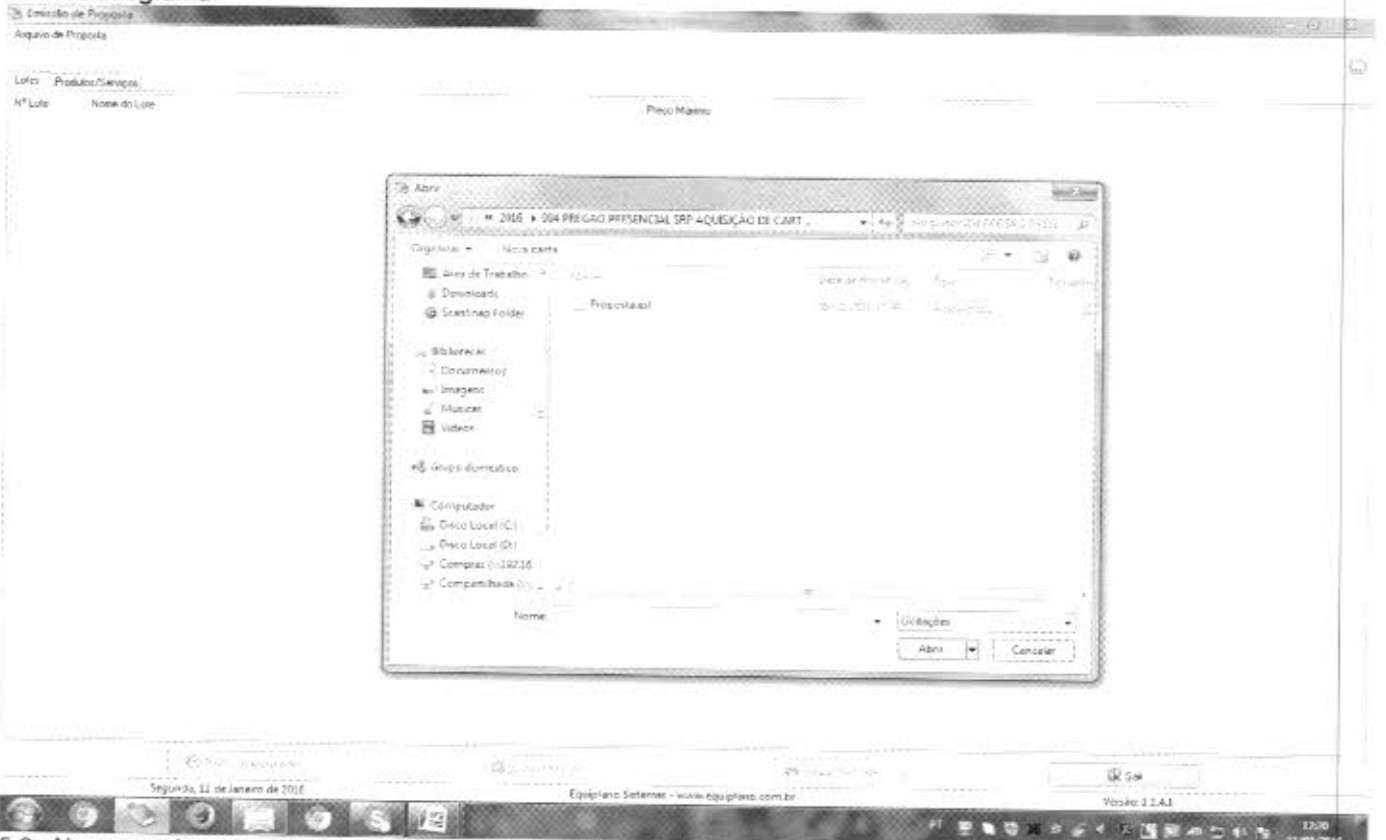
Emissão de Proposta
Arquivo de Proposta

Lotes Produtos/Serviços
Nº Lote Nome do Lote Preço Máximo

Abrir
« 2016 ▸ 004 PREGÃO PRESENCIAL SRP AQUISIÇÃO DE CART... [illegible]
Organizar ▾ Nova pasta
Área de Trabalho
Downloads
ScanSnap Folder
Bibliotecas
Documentos
Imagens
Músicas
Vídeos
Grupo doméstico
Computador
Disco Local (C:)
Disco Local (D:)
Compras (\\192.16
Compartilhada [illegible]
Nome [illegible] Data de modificação Tipo Tamanho
Proposta.esl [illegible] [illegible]
Nome: Licitações
Abrir Cancelar

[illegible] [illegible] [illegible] Sair
Segunda, 11 de Janeiro de 2016 Equiplano Sistemas - www.equiplano.com.br Versão: 2.2.4.1
12:20